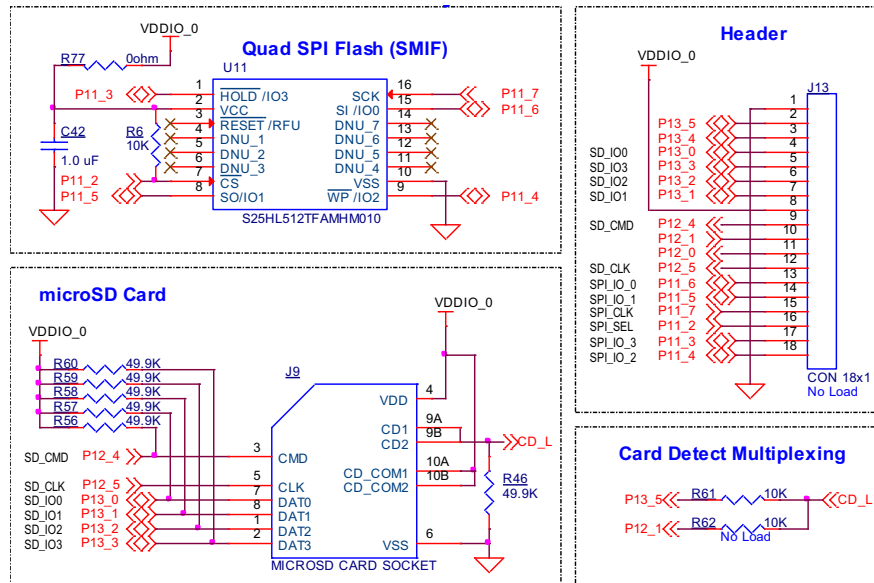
Quad SPI Flash (SMIF)

VDDIO_0
R77 0ohm
U11
P11_3
C42
1.0 uF
R6
10K
P11_2
P11_5
1 $\overline{HOLD}$ /IO3
2 VCC
3 $\overline{RESET}$ /RFU
4 DNU_1
5 DNU_2
6 DNU_3
7 $\overline{CS}$
8 SO/IO1
16 SCK
15 SI /IO0
14 DNU_7
13 DNU_6
12 DNU_5
11 DNU_4
10 VSS
9 $\overline{WP}$ /IO2
P11_7
P11_6
P11_4
S25HL512TFAMHM010

Header

VDDIO_0
J13
P13_5 2
P13_4 3
SD_IO0 P13_0 4
SD_IO3 P13_3 5
SD_IO2 P13_2 6
SD_IO1 P13_1 7
1
8
SD_CMD P12_4 9
P12_1 10
P12_0 11
12
SD_CLK P12_5 13
SPI_IO_0 P11_6 14
SPI_IO_1 P11_5 15
SPI_CLK P11_7 16
SPI_SEL P11_2 17
SPI_IO_3 P11_3 18
SPI_IO_2 P11_4
CON 18x1
No Load

microSD Card

VDDIO_0
VDDIO_0
R60 49.9K
R59 49.9K
R58 49.9K
R57 49.9K
R56 49.9K
J9
SD_CMD P12_4 3 CMD
SD_CLK P12_5 5 CLK
SD_IO0 P13_0 7 DAT0
SD_IO1 P13_1 8 DAT1
SD_IO2 P13_2 1 DAT2
SD_IO3 P13_3 2 DAT3
4 VDD
9A CD1
9B CD2
10A CD_COM1
10B CD_COM2
6 VSS
CD_L
R46
49.9K
MICROSD CARD SOCKET

Card Detect Multiplexing

P13_5 R61 10K
CD_L
P12_1 R62 10K
No Load